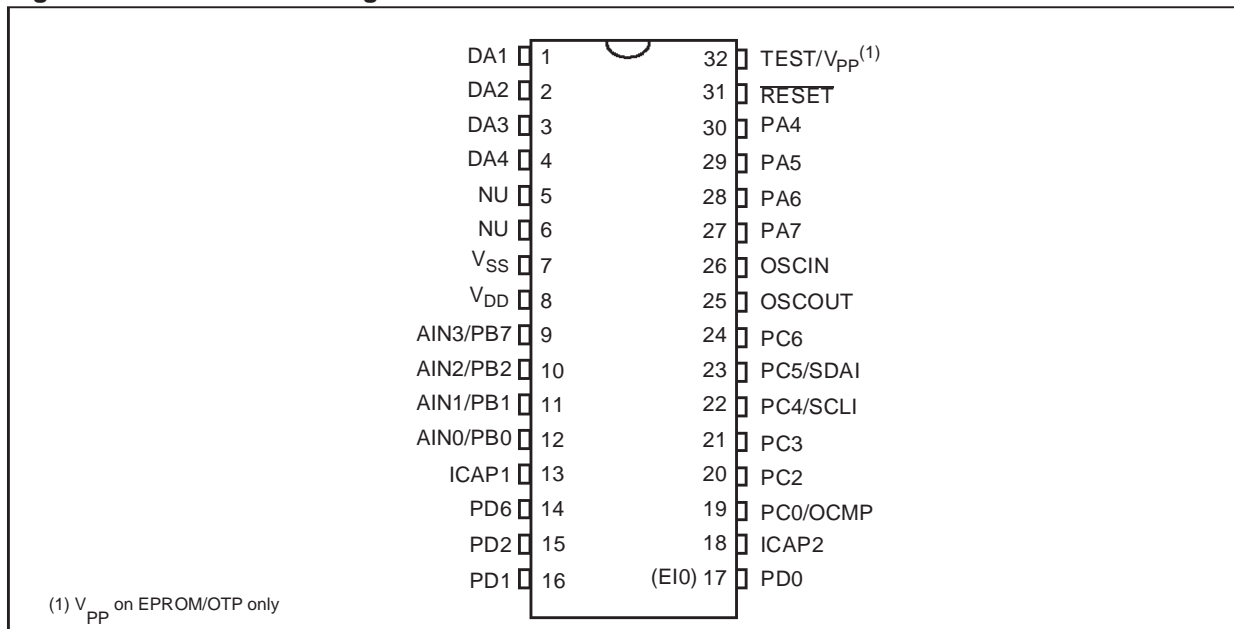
DA1 1
DA2 2
DA3 3
DA4 4
NU 5
NU 6
$V_{SS}$ 7
$V_{DD}$ 8
AIN3/PB7 9
AIN2/PB2 10
AIN1/PB1 11
AIN0/PB0 12
ICAP1 13
PD6 14
PD2 15
PD1 16

32 TEST/$V_{PP}^{(1)}$
31 $\overline{RESET}$
30 PA4
29 PA5
28 PA6
27 PA7
26 OSCIN
25 OSCOUT
24 PC6
23 PC5/SDAI
22 PC4/SCLI
21 PC3
20 PC2
19 PC0/OCMP
18 ICAP2
(EI0) 17 PD0

(1) $V_{PP}$ on EPROM/OTP only